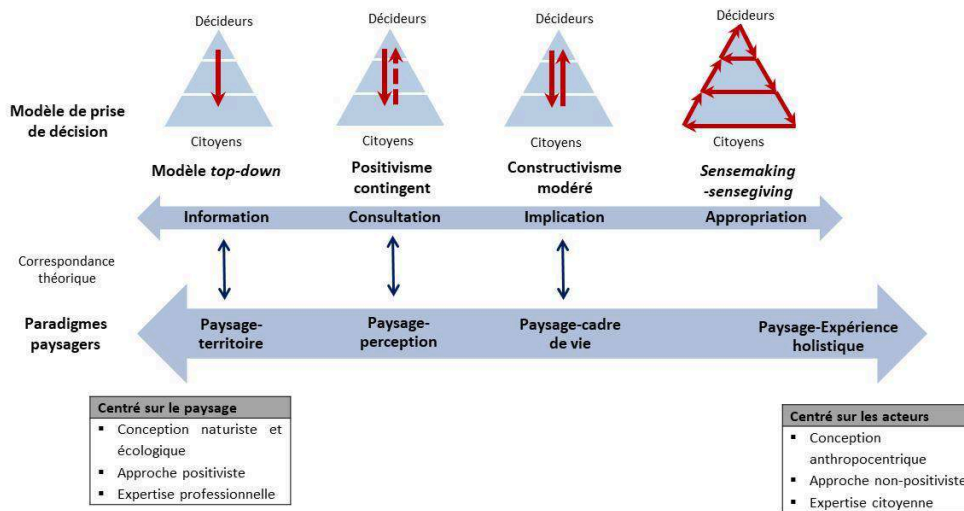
Décideurs

Citoyens

Décideurs

Citoyens

Décideurs

Citoyens

Décideurs

Citoyens

Modèle de prise de décision

Modèle *top-down*

Positivisme contingent

Constructivisme modéré

*Sensemaking -sensegiving*

Information

Consultation

Implication

Appropriation

Correspondance théorique

Paradigmes paysagers

Paysage-territoire

Paysage-perception

Paysage-cadre de vie

Paysage-Expérience holistique

Centré sur le paysage
- Conception naturiste et écologique
- Approche positiviste
- Expertise professionnelle

Centré sur les acteurs
- Conception anthropocentrique
- Approche non-positiviste
- Expertise citoyenne